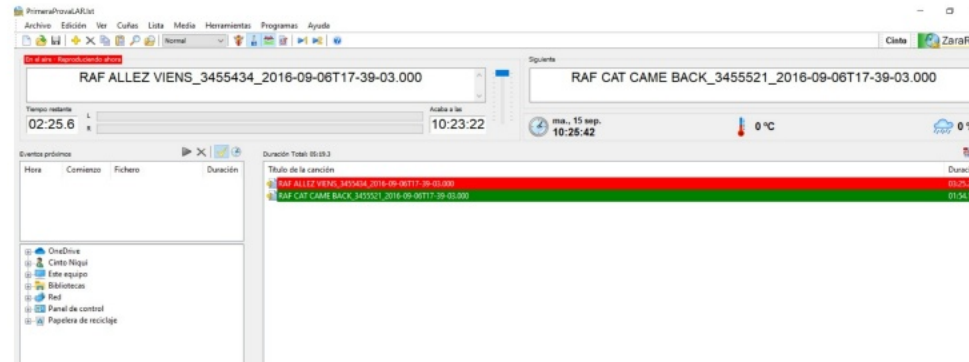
PrimeraProvaLAR.lst

Archivo Edición Ver Cuñas Lista Media Herramientas Programas Ayuda

Normal

Cinto ZaraR

En el aire - Reproduciendo ahora

RAF ALLEZ VIENS_3455434_2016-09-06T17-39-03.000

Siguiente

RAF CAT CAME BACK_3455521_2016-09-06T17-39-03.000

Tiempo restante

02:25.6 L R

Acaba a las

10:23:22

ma., 15 sep.
10:25:42

0 ºC

0

Eventos próximos

Hora Comienzo Fichero Duración

Duración Total: 05:19.3

Título de la canción

Durac

RAF ALLEZ VIENS_3455434_2016-09-06T17-39-03.000

03:25

RAF CAT CAME BACK_3455521_2016-09-06T17-39-03.000

01:54

OneDrive
Cinto Niqui
Este equipo
Bibliotecas
Red
Panel de control
Papelera de reciclaje